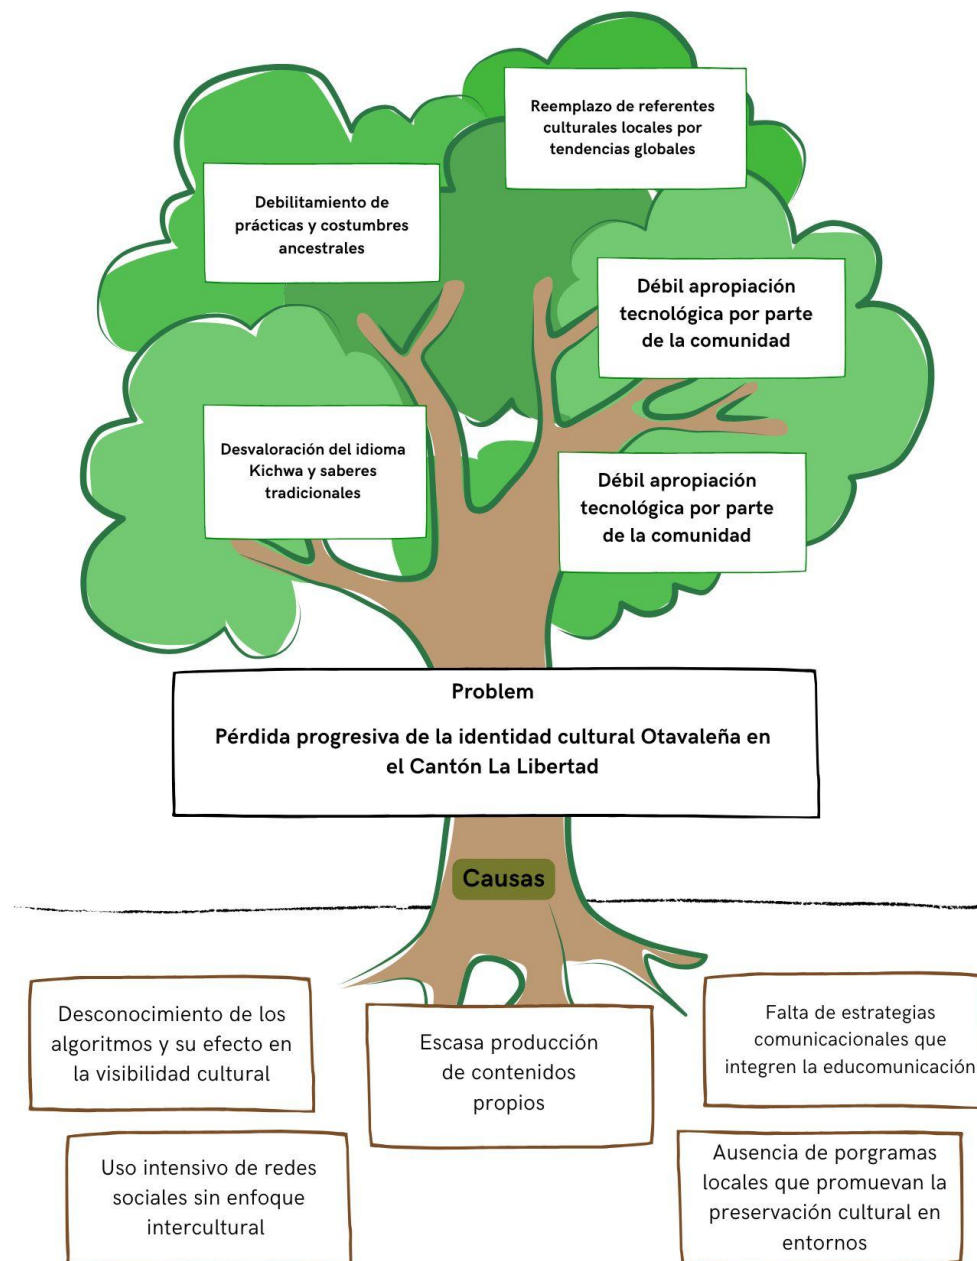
Reemplazo de referentes culturales locales por tendencias globales

Debilitamiento de prácticas y costumbres ancestrales

Débil apropiación tecnológica por parte de la comunidad

Desvaloración del idioma Kichwa y saberes tradicionales

Débil apropiación tecnológica por parte de la comunidad

Problem

Pérdida progresiva de la identidad cultural Otavaleña en el Cantón La Libertad

Causas

Desconocimiento de los algoritmos y su efecto en la visibilidad cultural

Escasa producción de contenidos propios

Falta de estrategias comunicacionales que integren la educomunicación

Uso intensivo de redes sociales sin enfoque intercultural

Ausencia de porgramas locales que promuevan la preservación cultural en entornos